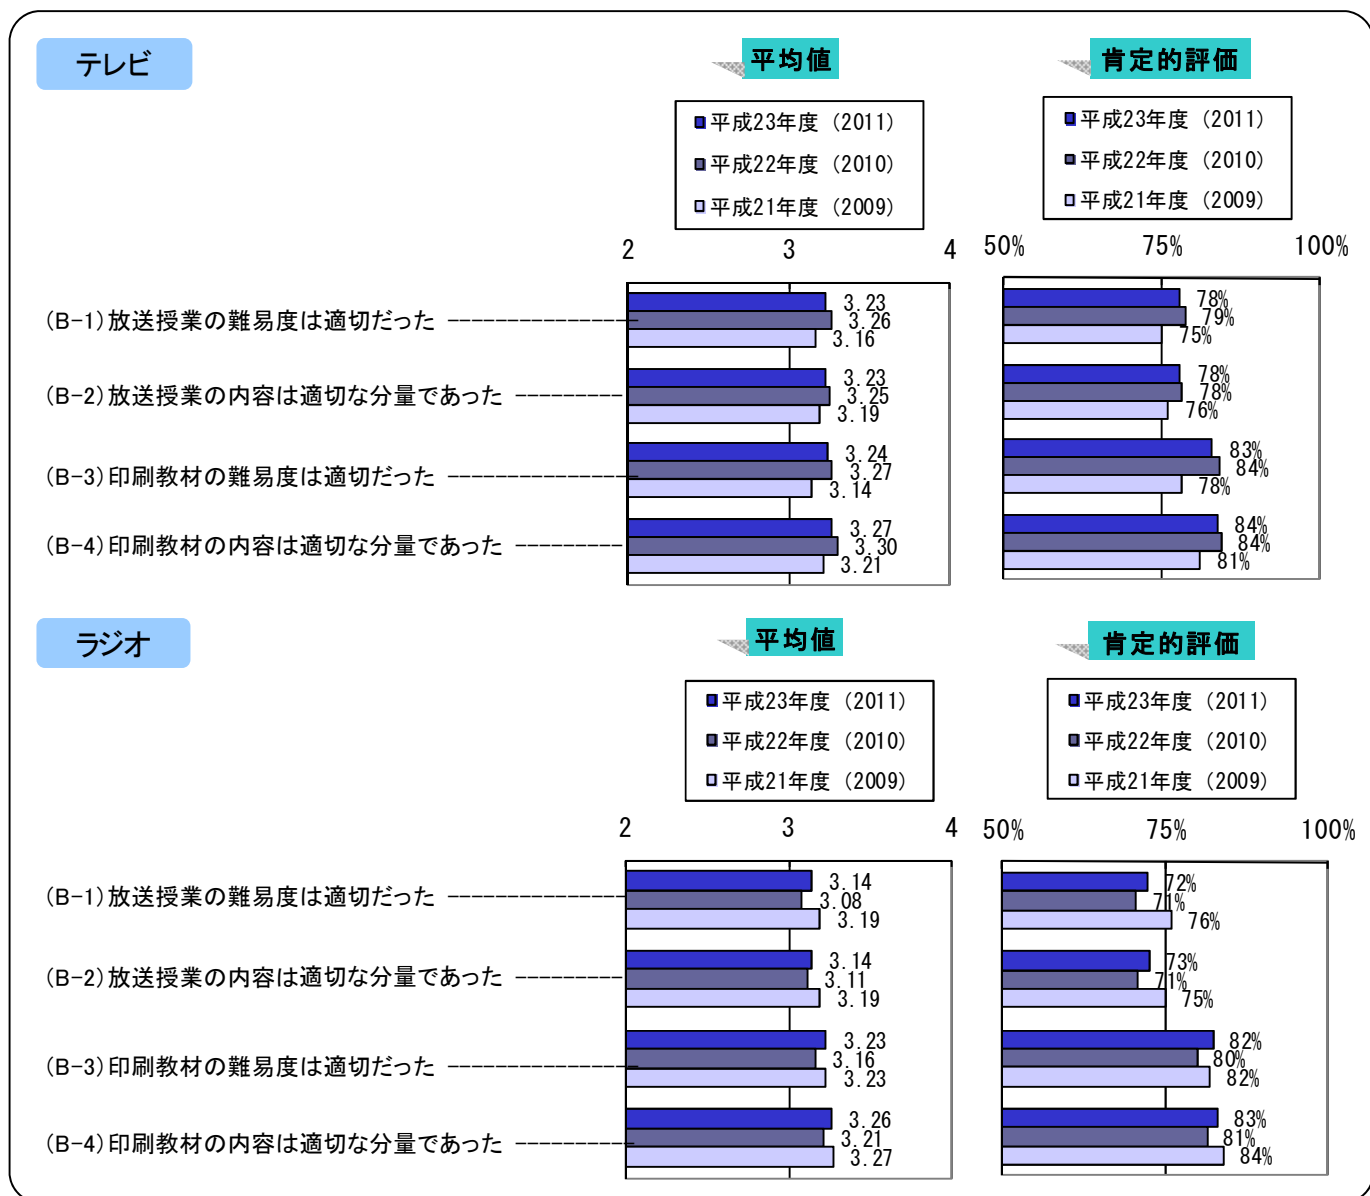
テレビ

平均値

平成23年度（2011）
平成22年度（2010）
平成21年度（2009）

2 3 4

肯定的評価

平成23年度（2011）
平成22年度（2010）
平成21年度（2009）

50% 75% 100%

(B-1)放送授業の難易度は適切だった
3.23
3.26
3.16
78%
79%
75%

(B-2)放送授業の内容は適切な分量であった
3.23
3.25
3.19
78%
78%
76%

(B-3)印刷教材の難易度は適切だった
3.24
3.27
3.14
83%
84%
78%

(B-4)印刷教材の内容は適切な分量であった
3.27
3.30
3.21
84%
84%
81%

ラジオ

平均値

平成23年度（2011）
平成22年度（2010）
平成21年度（2009）

2 3 4

肯定的評価

平成23年度（2011）
平成22年度（2010）
平成21年度（2009）

50% 75% 100%

(B-1)放送授業の難易度は適切だった
3.14
3.08
3.19
72%
71%
76%

(B-2)放送授業の内容は適切な分量であった
3.14
3.11
3.19
73%
71%
75%

(B-3)印刷教材の難易度は適切だった
3.23
3.16
3.23
82%
80%
82%

(B-4)印刷教材の内容は適切な分量であった
3.26
3.21
3.27
83%
81%
84%